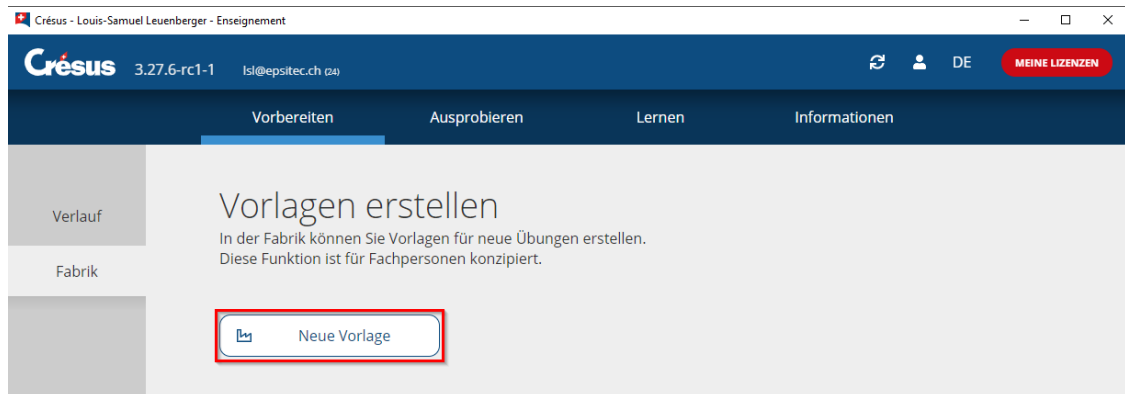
Crésus - Louis-Samuel Leuenberger - Enseignement

Crésus 3.27.6-rc1-1 lsl@epsitec.ch (24)

DE MEINE LIZENZEN

Vorbereiten Ausprobieren Lernen Informationen

Verlauf

Fabrik

Vorlagen erstellen

In der Fabrik können Sie Vorlagen für neue Übungen erstellen.
Diese Funktion ist für Fachpersonen konzipiert.

Neue Vorlage